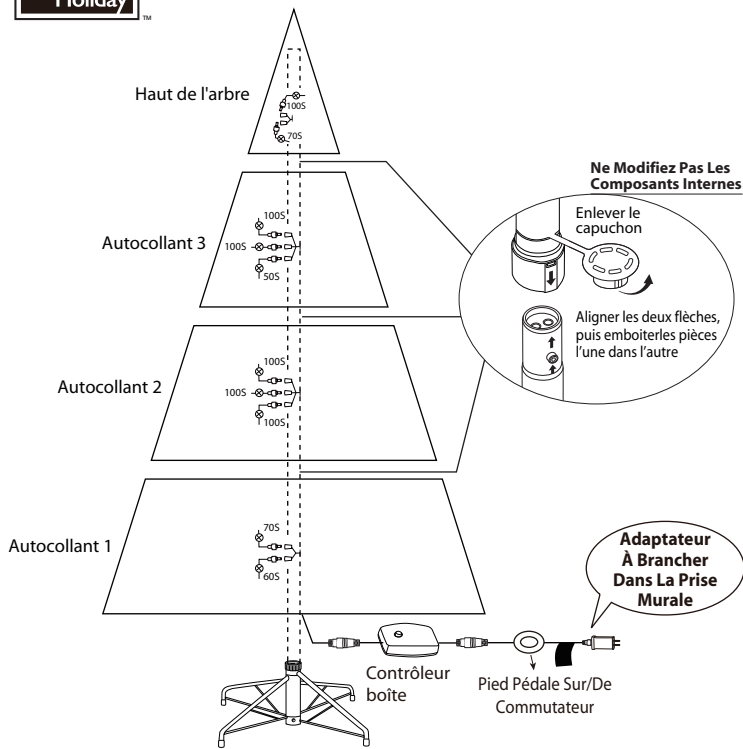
Holiday ™

Haut de l'arbre

100S

70S

Autocollant 3

100S

100S

50S

Autocollant 2

100S

100S

100S

Autocollant 1

70S

60S

Ne Modifiez Pas Les Composants Internes

Enlever le capuchon

Aligner les deux flèches, puis emboiterles pièces l'une dans l'autre

Adaptateur À Brancher Dans La Prise Murale

Contrôleur boîte

Pied Pédale Sur/De Commutateur